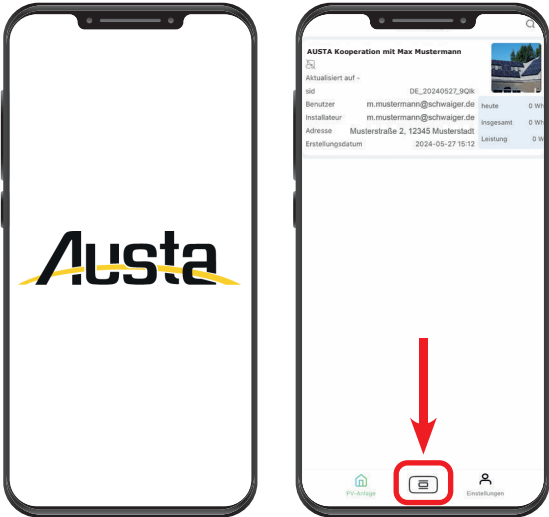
Austa

AUSTA Kooperation mit Max Mustermann

Aktualisiert auf -

sid DE_20240527_9Qik

Benutzer m.mustermann@schwaiger.de

Installateur m.mustermann@schwaiger.de

Adresse Musterstraße 2, 12345 Musterstadt

Erstellungsdatum 2024-05-27 15:12

heute 0 Wh

Insgesamt 0 Wh

Leistung 0 W

PV-Anlage

Einstellungen